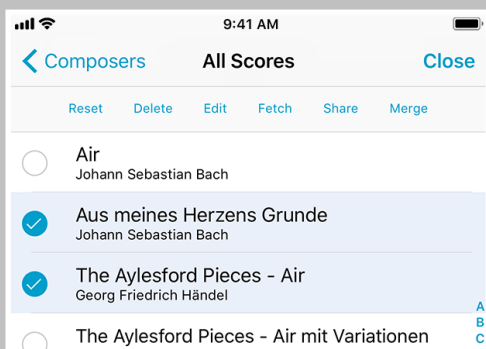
9:41 AM

Composers All Scores Close

Reset Delete Edit Fetch Share Merge

Air
Johann Sebastian Bach

Aus meines Herzens Grunde
Johann Sebastian Bach

The Aylesford Pieces - Air
Georg Friedrich Händel

The Aylesford Pieces - Air mit Variationen

A
B
C